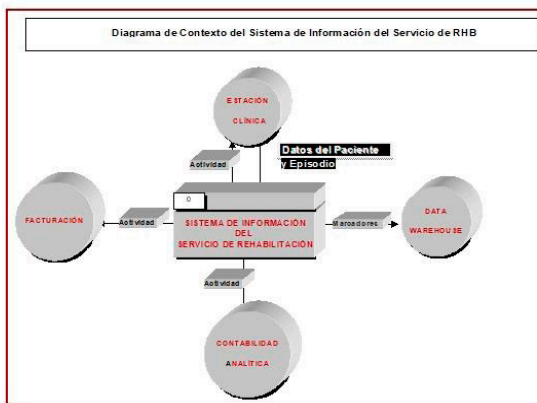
Diagrama de Contexto del Sistema de Información del Servicio de RHB

ESTACIÓN CLÍNICA

Actividad

Datos del Paciente y Episodio

0

FACTURACIÓN

Actividad

SISTEMA DE INFORMACIÓN DEL SERVICIO DE REHABILITACIÓN

Marcadores

DATA WAREHOUSE

Actividad

CONTABILIDAD ANALÍTICA